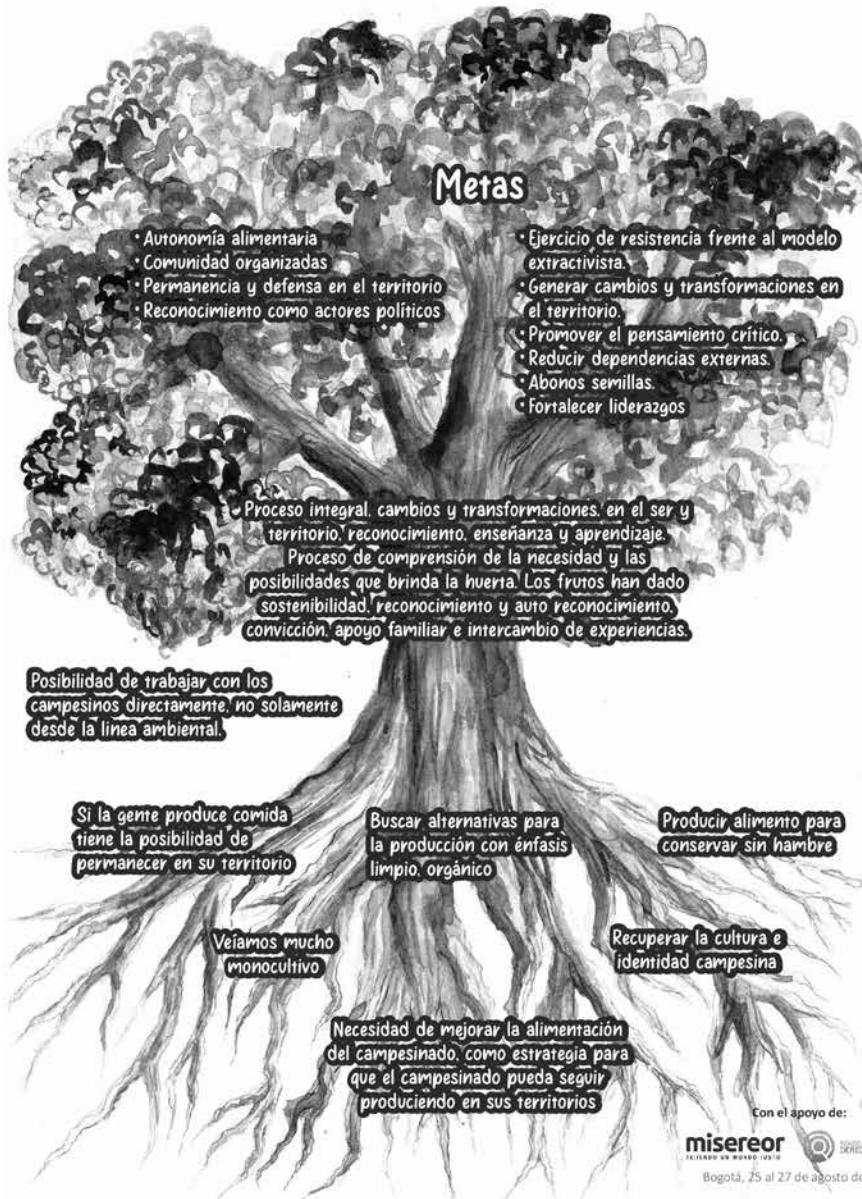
Metas

· Autonomía alimentaria
· Comunidad organizadas
· Permanencia y defensa en el territorio
· Reconocimiento como actores políticos

· Ejercicio de resistencia frente al modelo extractivista.
· Generar cambios y transformaciones en el territorio.
· Promover el pensamiento crítico.
· Reducir dependencias externas.
· Abonos semillas.
· Fortalecer liderazgos

Proceso integral, cambios y transformaciones, en el ser y territorio, reconocimiento, enseñanza y aprendizaje. Proceso de comprensión de la necesidad y las posibilidades que brinda la huerta. Los frutos han dado sostenibilidad, reconocimiento y auto reconocimiento, convicción, apoyo familiar e intercambio de experiencias.

Posibilidad de trabajar con los campesinos directamente, no solamente desde la línea ambiental.

Si la gente produce comida tiene la posibilidad de permanecer en su territorio

Buscar alternativas para la producción con énfasis limpio, orgánico

Producir alimento para conservar sin hambre

Veíamos mucho monocultivo

Recuperar la cultura e identidad campesina

Necesidad de mejorar la alimentación del campesinado, como estrategia para que el campesinado pueda seguir produciendo en sus territorios

Con el apoyo de:
misereor
TEJIENDO UN MUNDO JUSTO
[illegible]
Bogotá, 25 al 27 de agosto de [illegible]